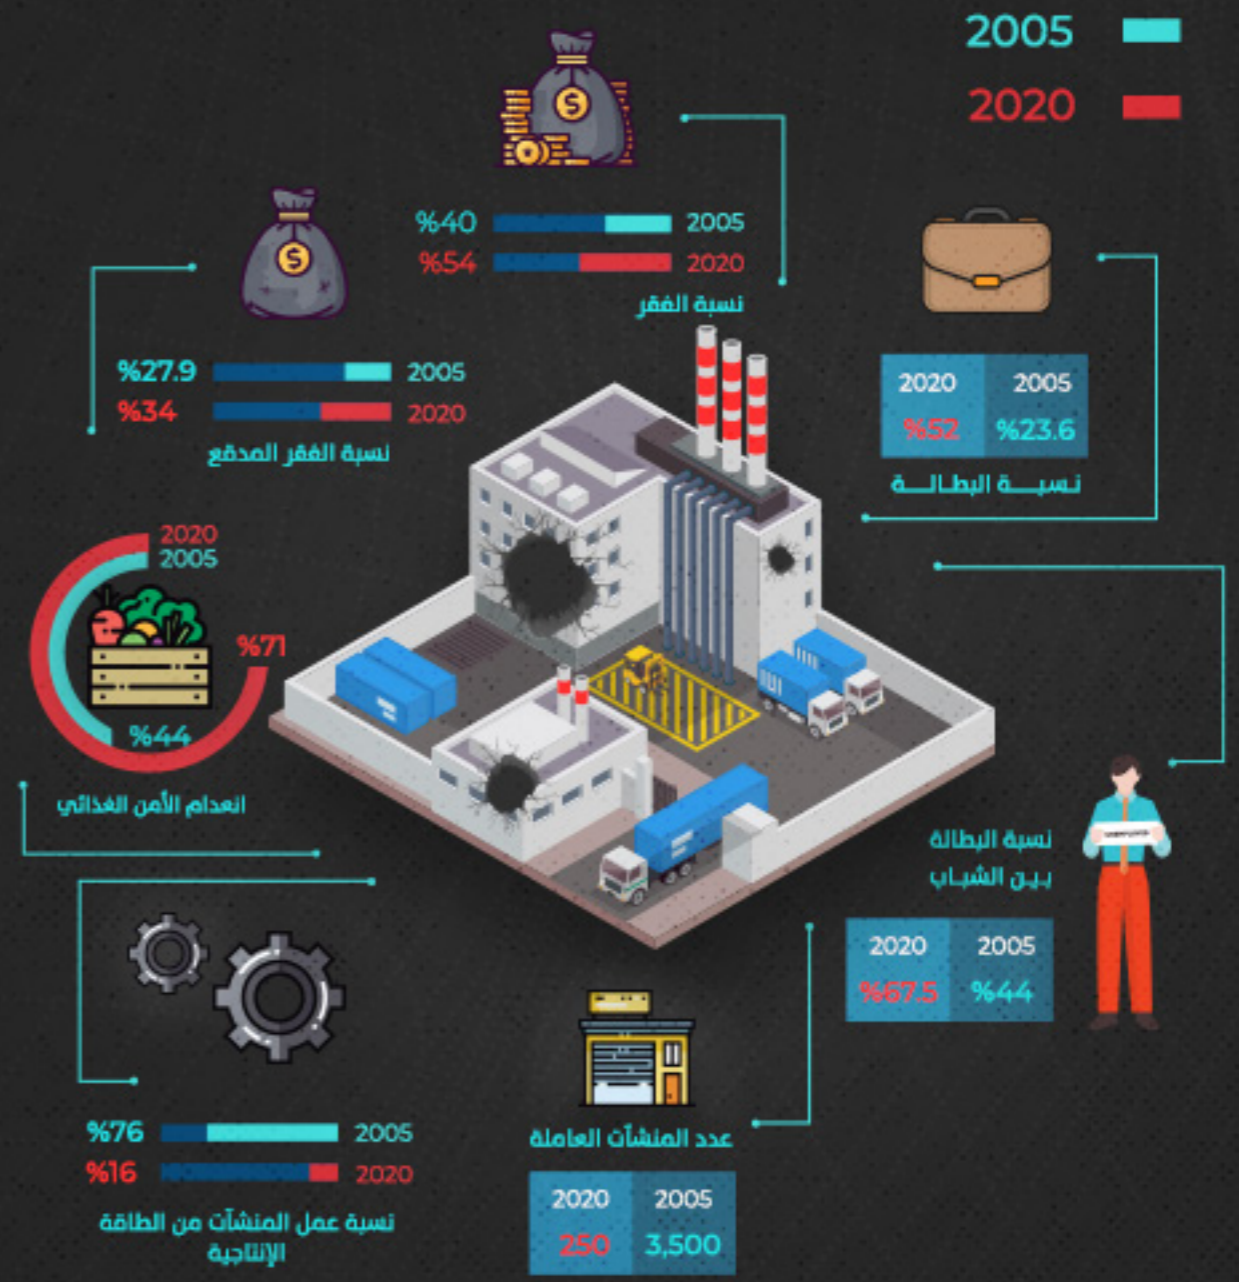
2005
2020

2005 %40
2020 %54
نسبة الفقر

2005 %27.9
2020 %34
نسبة الفقر المدقع

| 2005 | 2020 |
|---|---|
| %23.6 | %52 |

نسبة البطالة

2020
2005
%71
%44
انعدام الأمن الغذائي

نسبة البطالة بين الشباب

| 2005 | 2020 |
|---|---|
| %44 | %67.5 |

2005 %76
2020 %16
نسبة عمل المنشآت من الطاقة الإنتاجية

عدد المنشآت العاملة

| 2005 | 2020 |
|---|---|
| 3,500 | 250 |